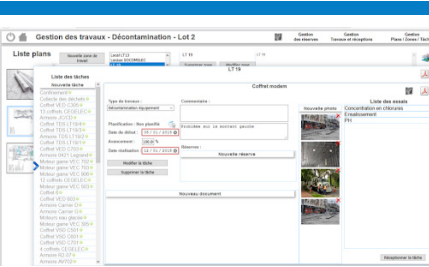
Gestion des travaux - Décontamination - Lot 2

Gestion des réserves

Gestion Travaux et réceptions

Gestion Plans / Zones / Tâches

Liste plans

Nouvelle prise de travail

LT 16

LT 19

Liste des tâches

Nouvelle tâche

Confinement

Collecte des déchets

Coffrets CIE

Armoire JCOD

Coffret TEB LT19

Coffret TEB LT19

Coffret TEB LT19

Coffret VED C700

Coffret VED C700

Armoire IA07 Legrand

Moteur gaine VEC T02

Moteur gaine VEC T05

Moteur gaine VEC T06

Moteur gaine VEC T05

Moteur gaine VEC T02

Coffret VED C700

Armoire Carrier

Armoire Carrier

Armoire Carrier

Moteur gaine VEC 305

Coffret VED C700

Coffret E

Coffret VED C700

Armoire Carrier

Armoire Carrier

Moteur gaine VEC 305

Moteur gaine VEC 305

Coffret VED C700

Coffret VSD C700

Coffret VSD C700

Armoire Carrier

Armoire

Coffret modem

Type de travaux : Décontamination équipement

Planification : Non planifié

Date de début : 05 / 11 / 2018

Avancement : 100.00 %

Date réalisation : 14 / 11 / 2018

Commentaire :

Procédure sur le mot-clé gaine

Réserves :

Nouvelle réserve

Modifier la tâche

Supprimer la tâche

Nouveau document

Nouvelle photo

Liste des essais

Concentration en chlorures

Empoussièrement

PH

Réceptionner la tâche